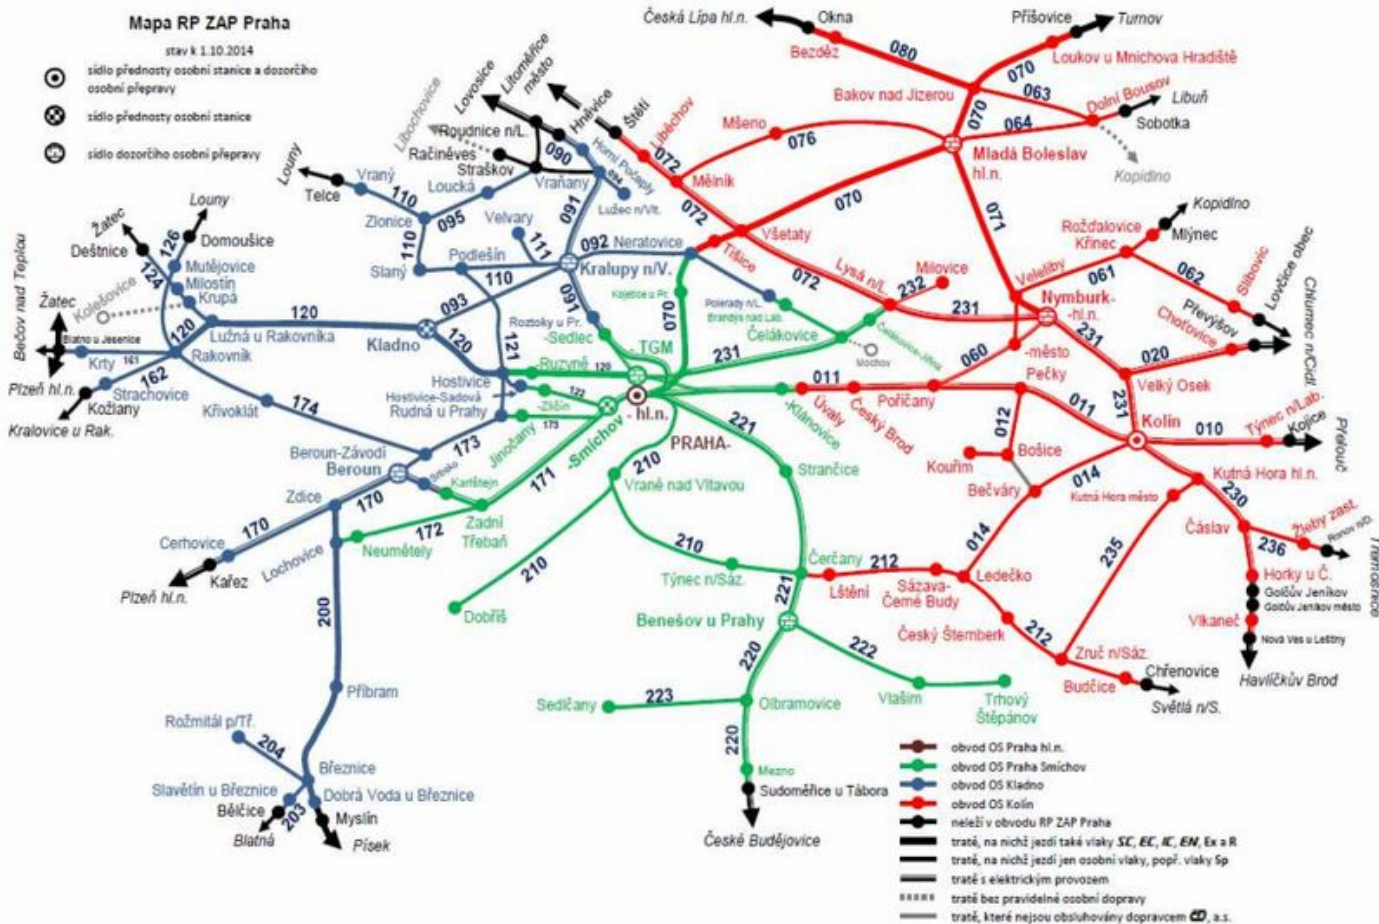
Mapa RP ZAP Praha

stav k 1.10.2014

sídlo přednosty osobní stanice a dozorčího osobní přepravy

sídlo přednosty osobní stanice

sídlo dozorčího osobní přepravy

Česká Lípa hl.n.
Okna
Bezděz
080
Přišovice
Turnov
Loukov u Mnichova Hradiště
070
063
Dolní Bousov
Libuň
Sobotka
064
Bakov nad Jizerou
070
Mladá Boleslav hl.n.
Kopidlno
Mšeno
076
Libochovice
Lovosice
Litoměřice město
Hněvice
Štětí
Liběchov
072
Roudnice n/L.
Račiněves
Straškov
090
Vraňany
Horní Počaply
Lužec n/Vlt.
Mělník
072
070
071
Louny
Telce
Vraný
110
Zlonice
095
Loucká
Velvary
091
111
092
Neratovice
Všetaty
Tišice
072
Lysá n/L.
232
Milovice
Rožďalovice
Křinec
Kopidlno
Mlýnec
061
062
Slibovice
Louny
Žatec
Deštnice
126
Domoušice
124
Mutějovice
Milostín
Krupá
Kolešovice
Slaný
110
Podlešín
110
Kralupy n/V.
Kojetice u Pr.
Veleliby
Nymburk- hl.n.
Převýšov
Lovčice obec
Chlumec n/Cidl.
Bečov nad Teplou
Žatec
120
120
Lužná u Rakovníka
093
Kladno
120
Roztoky u Pr.
-Sedlec
070
Povrly n/L.
Brandýs nad Lab.
Čelákovice
231
Chotovice
Blatno u Jesenice
Krty
161
Rakovník
162
Strachovice
Kožlany
Plzeň hl.n.
Kralovice u Rak.
121
-Ruzyně
120
TGM
231
Mochov
Čelákovice-Jiřina
060
-město
Pečky
020
Velký Osek
Hostivice
Hostivice-Sadová
Rudná u Prahy
122
-Zličín
173
Jinočany
Křivoklát
174
-Smíchov
- hl.n.
PRAHA-
011
Úvaly
-Klánovice
Český Brod
Poříčany
011
012
231
Kolín
010
Týnec n/Lab.
Kojice
Prelouč
Beroun-Závodí
Beroun
173
Loděnice
Karlštejn
171
210
Vrané nad Vltavou
221
Strančice
Bošice
Kouřim
Bečváry
014
Kutná Hora město
Kutná Hora hl.n.
230
Čáslav
Žleby zast.
Ronov n/D.
Třemošnice
Zdice
170
Zadní Třebaň
172
Neumětely
210
Cerhovice
170
Kařez
Plzeň hl.n.
Lochovice
Týnec n/Sáz.
Čerčany
212
Lštění
Sázava-Černé Budy
Ledečko
014
235
236
Horky u Č.
Golčův Jeníkov
Golčův Jeníkov město
Vlkaneč
Nová Ves u Leštiny
Havlíčkův Brod
210
Dobříš
200
221
Benešov u Prahy
Český Šternberk
212
Zruč n/Sáz.
Chřenovice
Budčice
Světlá n/S.
222
Vlašim
Trhový Štěpánov
Příbram
220
Sedlčany
223
Olbramovice
Rožmitál p/Tř.
204
Březnice
Slavětín u Březnice
Bělčice
Blatná
203
Dobrá Voda u Březnice
Myslín
Písek
220
Mezno
Sudoměřice u Tábora
České Budějovice

obvod OS Praha hl.n.
obvod OS Praha Smíchov
obvod OS Kladno
obvod OS Kolín
neleží v obvodu RP ZAP Praha
tratě, na nichž jezdí také vlaky SC, EC, IC, EN, Ex a R
tratě, na nichž jezdí jen osobní vlaky, popř. vlaky Sp
tratě s elektrickým provozem
tratě bez pravidelné osobní dopravy
tratě, které nejsou obsluhovány dopravcem ČD, a.s.